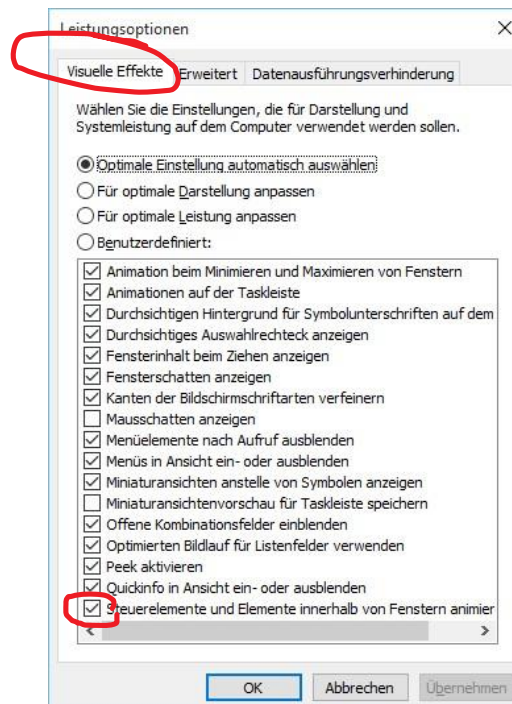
Leistungsoptionen

X

Visuelle Effekte
Erweitert
Datenausführungsverhinderung

Wählen Sie die Einstellungen, die für Darstellung und Systemleistung auf dem Computer verwendet werden sollen.

Optimale Einstellung automatisch auswählen
Für optimale Darstellung anpassen
Für optimale Leistung anpassen
Benutzerdefiniert:

Animation beim Minimieren und Maximieren von Fenstern
Animationen auf der Taskleiste
Durchsichtigen Hintergrund für Symbolunterschriften auf dem
Durchsichtiges Auswahlrechteck anzeigen
Fensterinhalt beim Ziehen anzeigen
Fensterschatten anzeigen
Kanten der Bildschirmschriftarten verfeinern
Mausschatten anzeigen
Menüelemente nach Aufruf ausblenden
Menüs in Ansicht ein- oder ausblenden
Miniaturansichten anstelle von Symbolen anzeigen
Miniaturansichtenvorschau für Taskleiste speichern
Offene Kombinationsfelder einblenden
Optimierten Bildlauf für Listenfelder verwenden
Peek aktivieren
Quickinfo in Ansicht ein- oder ausblenden
Steuerelemente und Elemente innerhalb von Fenstern animier

OK
Abbrechen
Übernehmen